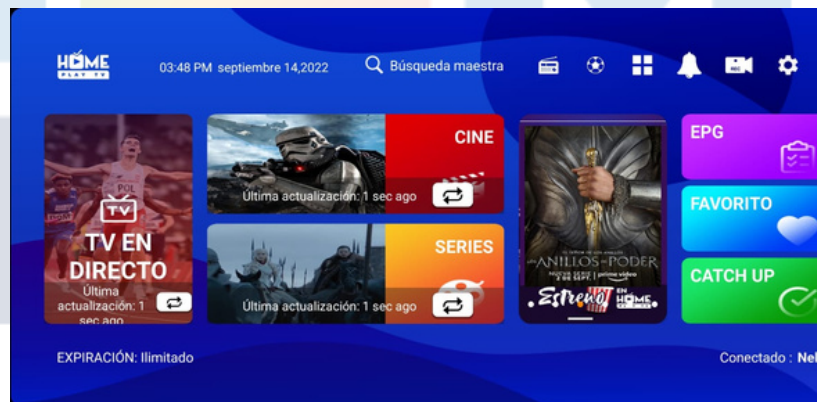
HOME PLAY TV

03:48 PM septiembre 14,2022

Búsqueda maestra

REC

POL

TV

TV EN DIRECTO

Última actualización: 1 sec ago

CINE

Última actualización: 1 sec ago

SERIES

Última actualización: 1 sec ago

EL SEÑOR DE LOS ANILLOS
LOS ANILLOS DE PODER
NUEVA SERIE
2 DE SEPT
prime video

Estreno

EN HOME PLAY TV

EPG

FAVORITO

CATCH UP

EXPIRACIÓN: Ilimitado

Conectado : Nel